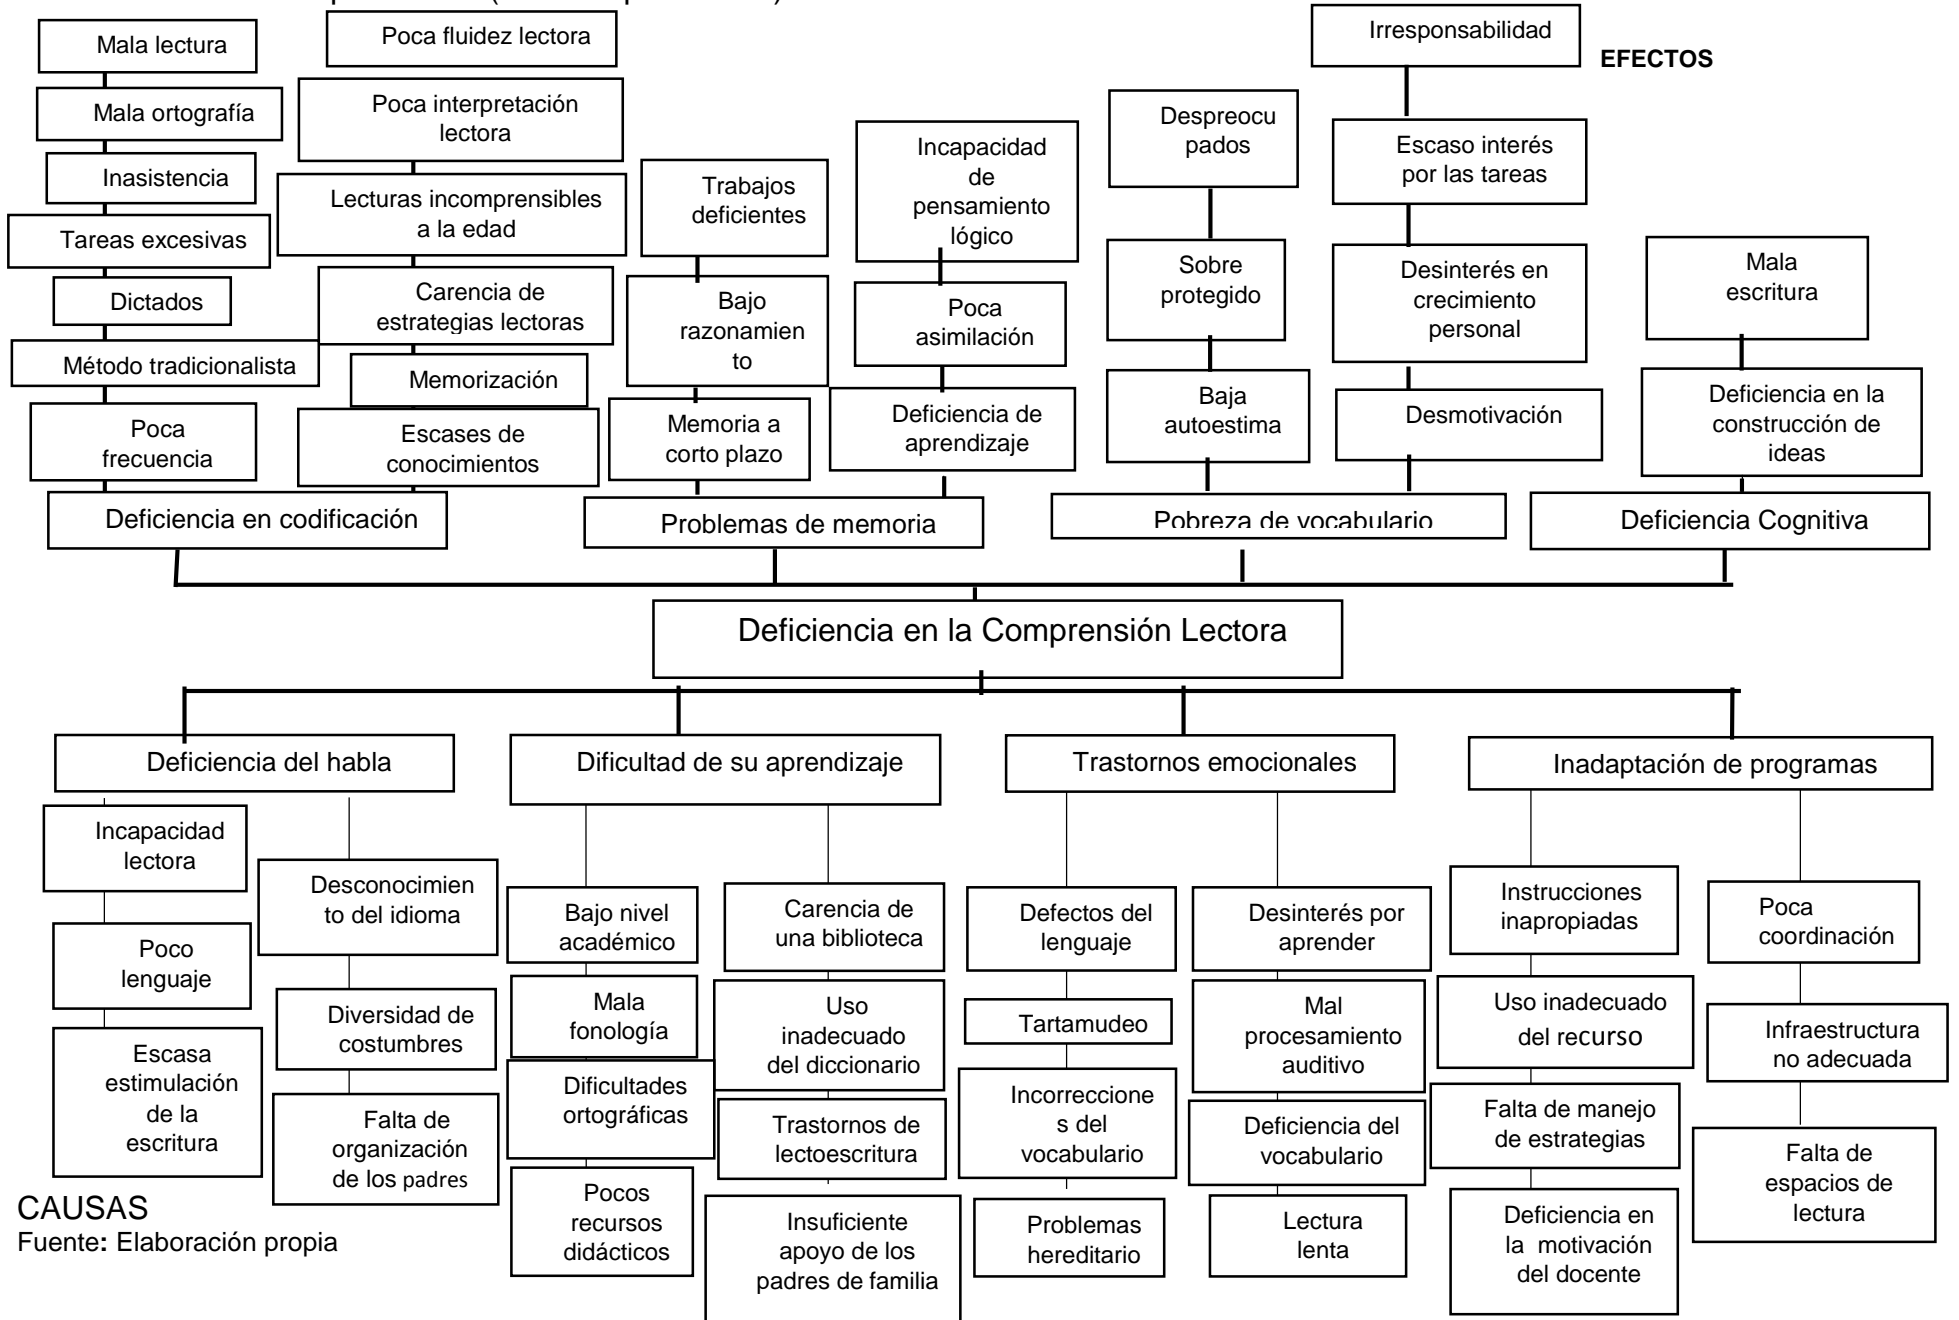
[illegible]

Mala lectura

Mala ortografía

Inasistencia

Tareas excesivas

Dictados

Método tradicionalista

Poca frecuencia

Deficiencia en codificación

Poca fluidez lectora

Poca interpretación lectora

Lecturas incomprensibles a la edad

Carencia de estrategias lectoras

Memorización

Escases de conocimientos

Trabajos deficientes

Bajo razonamiento

Memoria a corto plazo

Problemas de memoria

Incapacidad de pensamiento lógico

Poca asimilación

Deficiencia de aprendizaje

Despreocupados

Sobre protegido

Baja autoestima

Pobreza de vocabulario

Irresponsabilidad

EFECTOS

Escaso interés por las tareas

Desinterés en crecimiento personal

Desmotivación

Mala escritura

Deficiencia en la construcción de ideas

Deficiencia Cognitiva

Deficiencia en la Comprensión Lectora

Deficiencia del habla

Incapacidad lectora

Poco lenguaje

Escasa estimulación de la escritura

Desconocimiento del idioma

Diversidad de costumbres

Falta de organización de los padres

Dificultad de su aprendizaje

Bajo nivel académico

Mala fonología

Dificultades ortográficas

Pocos recursos didácticos

Carencia de una biblioteca

Uso inadecuado del diccionario

Trastornos de lectoescritura

Insuficiente apoyo de los padres de familia

Trastornos emocionales

Defectos del lenguaje

Tartamudeo

Incorrecciones del vocabulario

Problemas hereditario

Desinterés por aprender

Mal procesamiento auditivo

Deficiencia del vocabulario

Lectura lenta

Inadaptación de programas

Instrucciones inapropiadas

Uso inadecuado del recurso

Falta de manejo de estrategias

Deficiencia en la motivación del docente

Poca coordinación

Infraestructura no adecuada

Falta de espacios de lectura

CAUSAS
Fuente: Elaboración propia